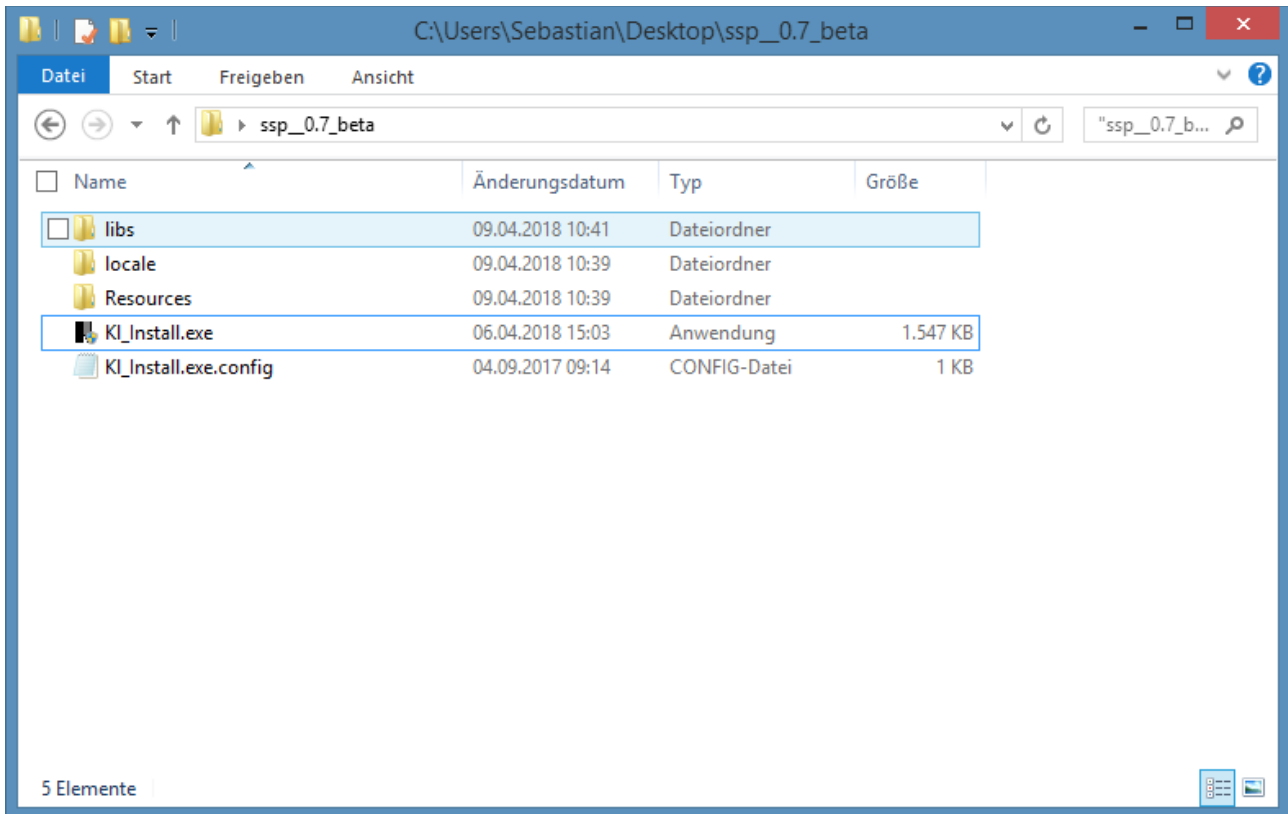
C:\Users\Sebastian\Desktop\ssp__0.7_beta

Datei | Start | Freigeben | Ansicht

ssp__0.7_beta

"ssp__0.7_b...

| Name | Änderungsdatum | Typ | Größe |
|---|---|---|---|
| libs | 09.04.2018 10:41 | Dateiordner | |
| locale | 09.04.2018 10:39 | Dateiordner | |
| Resources | 09.04.2018 10:39 | Dateiordner | |
| KI_Install.exe | 06.04.2018 15:03 | Anwendung | 1.547 KB |
| KI_Install.exe.config | 04.09.2017 09:14 | CONFIG-Datei | 1 KB |

5 Elemente